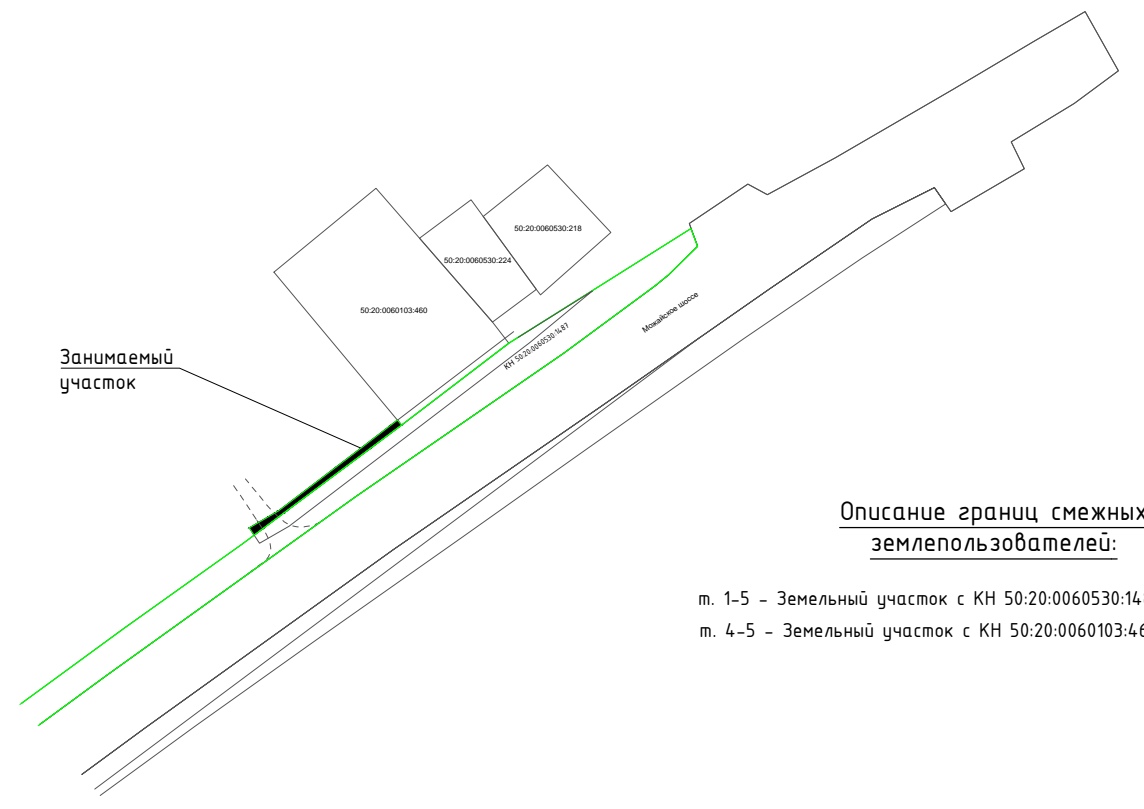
50:20:0060530:218

50:20:0060530:224

50:20:0060103:460

КН 50:20:0060530:1487

Можайское шоссе

Занимаемый участок

Описание границ смежных землепользователей:

т. 1-5 - Земельный участок с КН 50:20:0060530:14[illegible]

т. 4-5 - Земельный участок с КН 50:20:0060103:46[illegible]